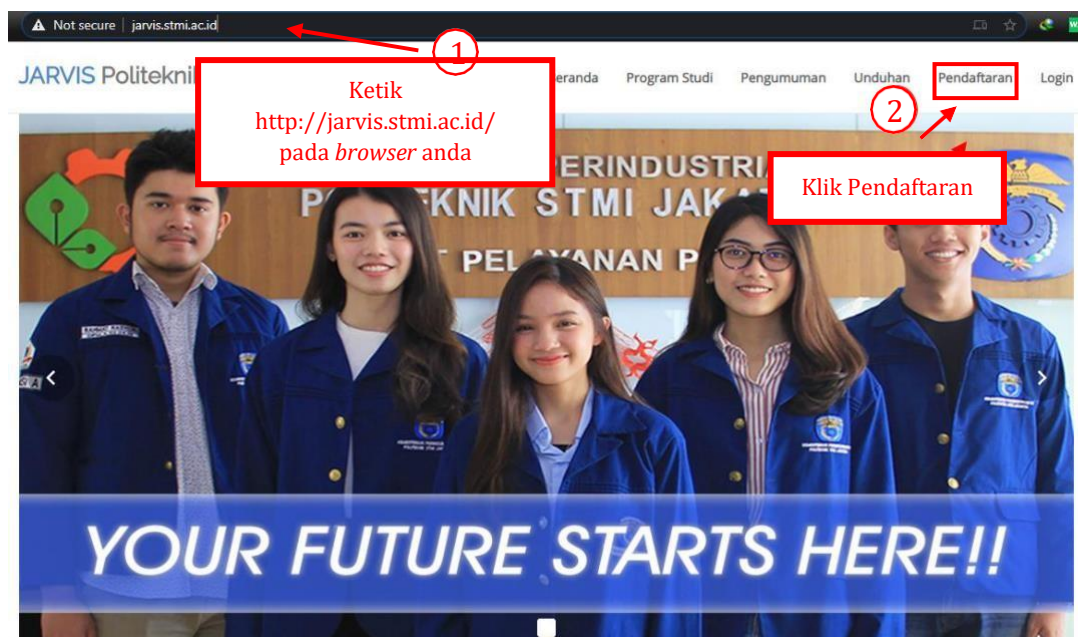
Not secure | jarvis.stmi.ac.id

1

JARVIS Politeknik

Ketik http://jarvis.stmi.ac.id/ pada *browser* anda

Beranda Program Studi Pengumuman Unduhan Pendaftaran Login

2

Klik Pendaftaran

PERINDUSTRIAN
POLITEKNIK STMI JAKARTA
PELAYANAN P

YOUR FUTURE STARTS HERE!!